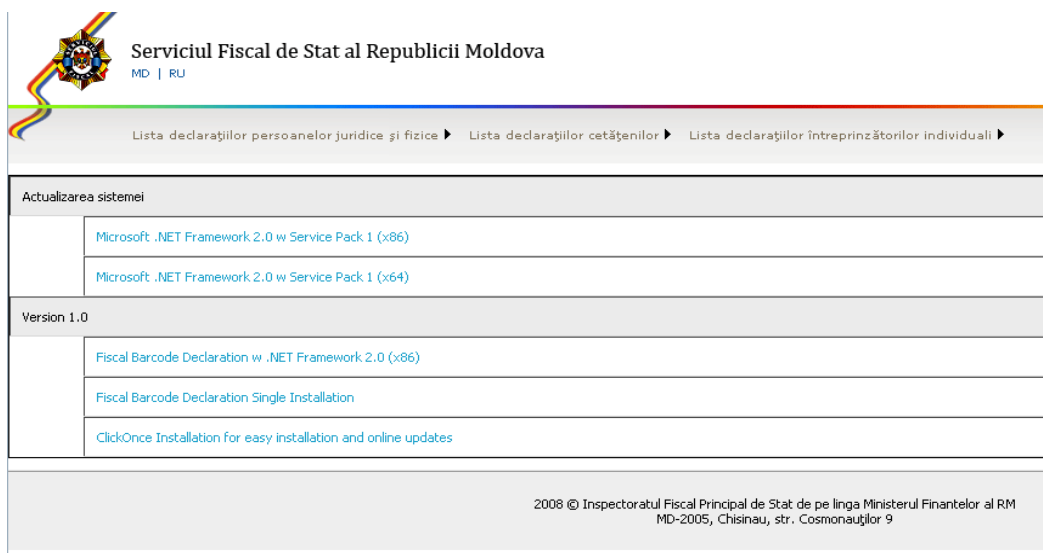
Serviciul Fiscal de Stat al Republicii Moldova
MD | RU

Lista declaraţiilor persoanelor juridice şi fizice ▶ Lista declaraţiilor cetăţenilor ▶ Lista declaraţiilor întreprinzătorilor individuali ▶

Actualizarea sistemei

Microsoft .NET Framework 2.0 w Service Pack 1 (x86)

Microsoft .NET Framework 2.0 w Service Pack 1 (x64)

Version 1.0

Fiscal Barcode Declaration w .NET Framework 2.0 (x86)

Fiscal Barcode Declaration Single Installation

ClickOnce Installation for easy installation and online updates

2008 © Inspectoratul Fiscal Principal de Stat de pe linga Ministerul Finantelor al RM
MD-2005, Chisinau, str. Cosmonauţilor 9